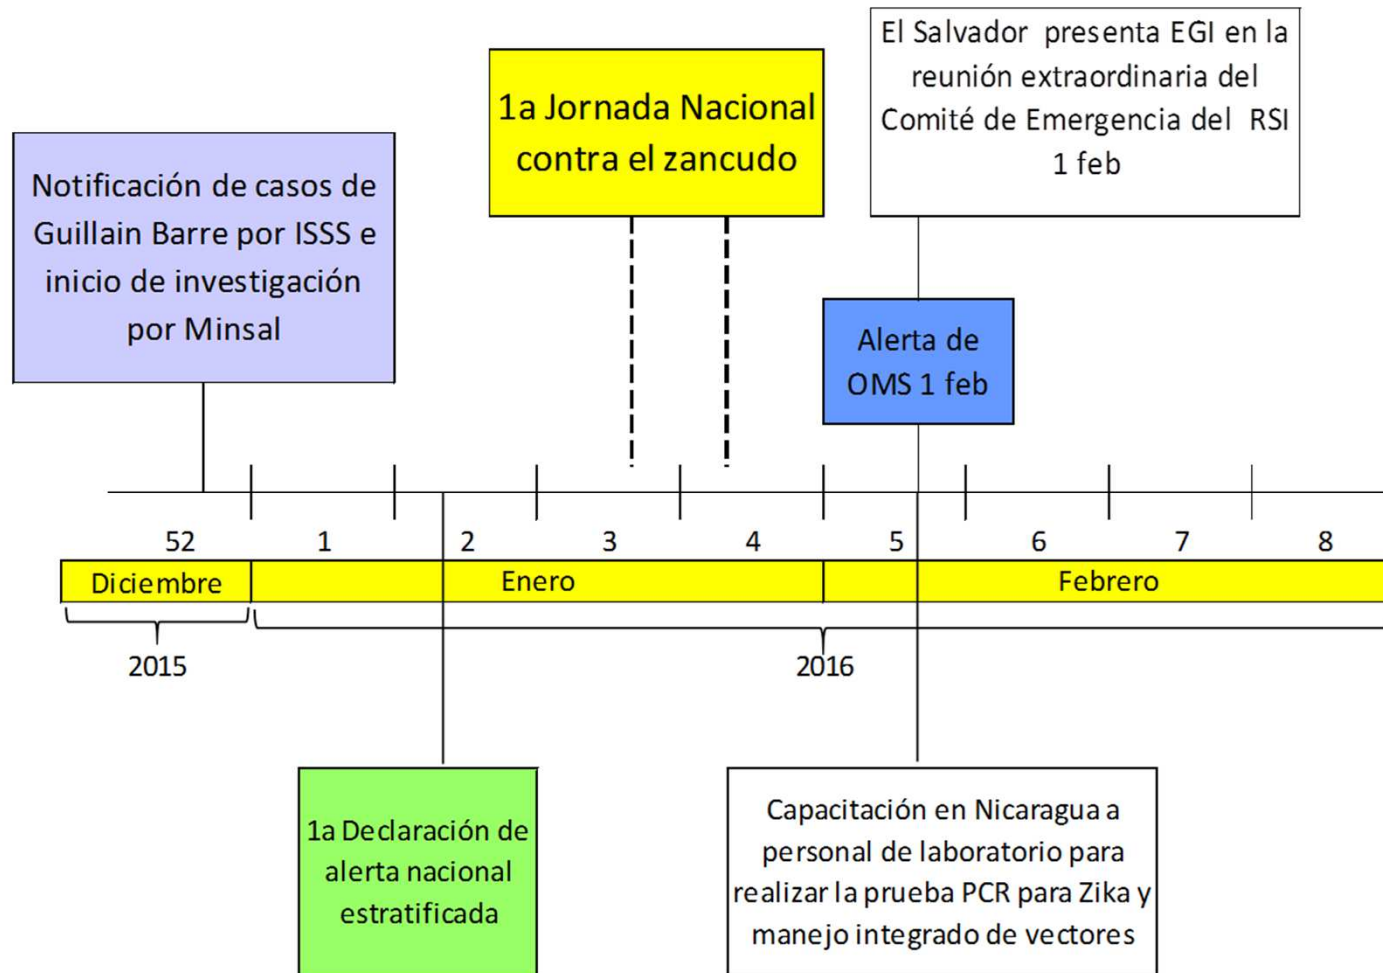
El Salvador presenta EGI en la reunión extraordinaria del Comité de Emergencia del RSI 1 feb

1a Jornada Nacional contra el zancudo

Notificación de casos de Guillain Barre por ISSS e inicio de investigación por Minsal

Alerta de OMS 1 feb

52
1
2
3
4
5
6
7
8

Diciembre
Enero
Febrero

2015
2016

1a Declaración de alerta nacional estratificada

Capacitación en Nicaragua a personal de laboratorio para realizar la prueba PCR para Zika y manejo integrado de vectores